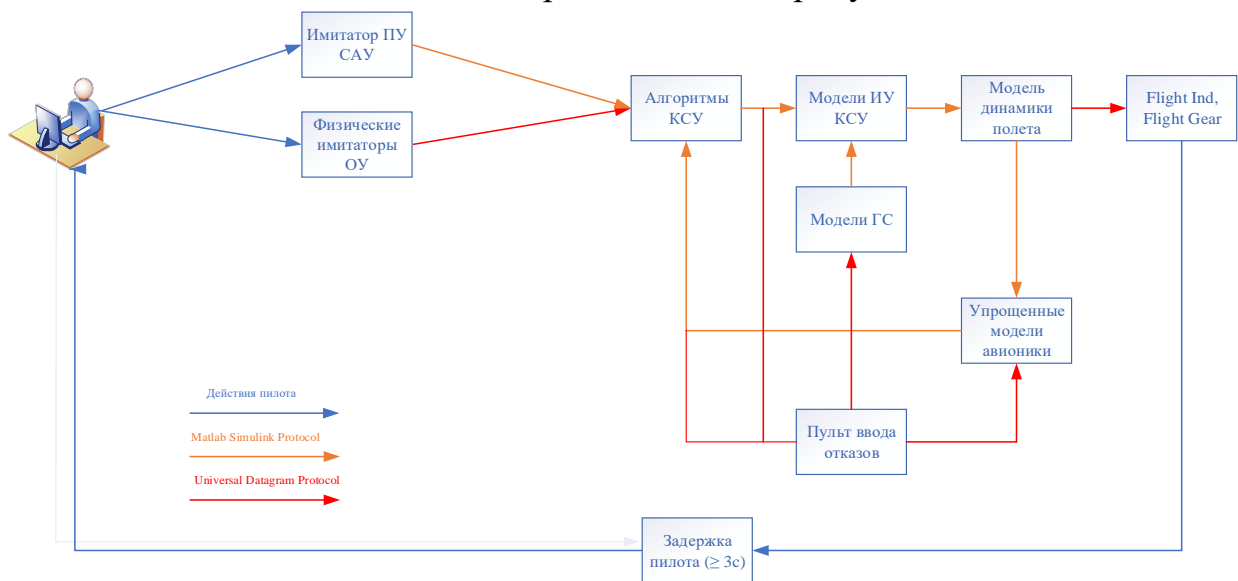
Имитатор ПУ САУ

Физические имитаторы ОУ

Алгоритмы КСУ

Модели ИУ КСУ

Модель динамики полета

Flight Ind, Flight Gear

Модели ГС

Упрощенные модели авионики

Пульт ввода отказов

Действия пилота

Matlab Simulink Protocol

Universal Datagram Protocol

Задержка пилота (≥ 3с)